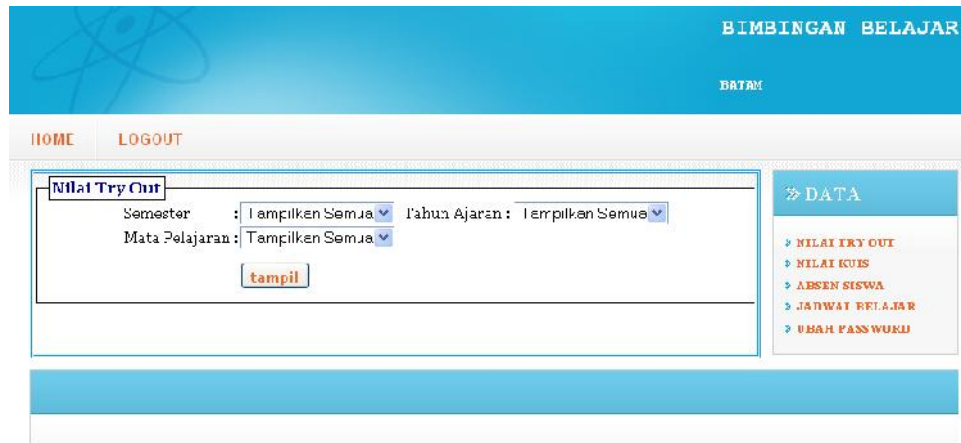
BIMBINGAN BELAJAR

BATAM

HOME LOGOUT

Nilai Try Out

Semester : Tampilkan Semua Tahun Ajaran : Tampilkan Semua

Mata Pelajaran : Tampilkan Semua

tampil

» DATA

NILAI TRY OUT
NILAI KUIS
ABSEN SISWA
JADWAL BELAJAR
UBAH PASSWORD